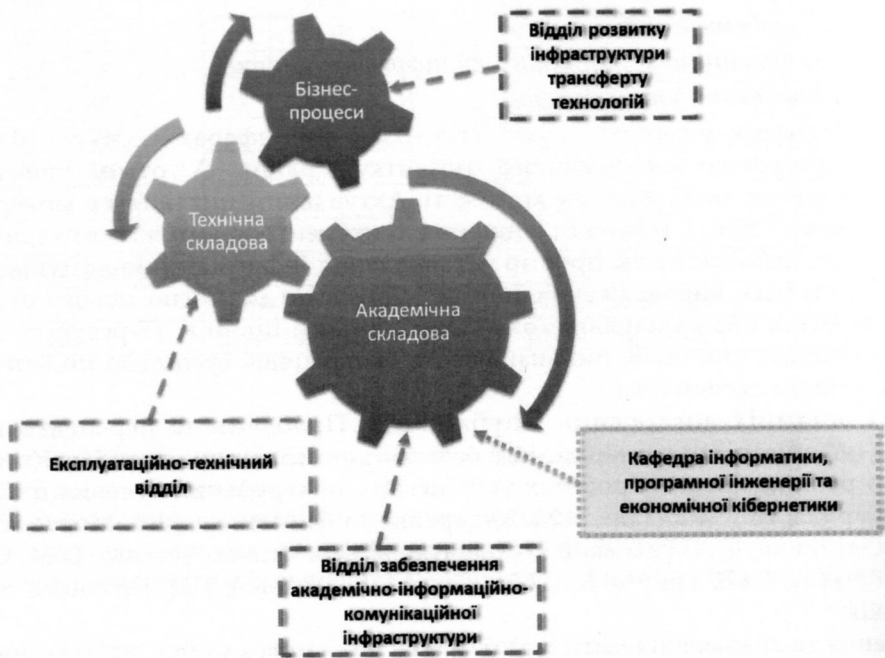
Відділ розвитку інфраструктури трансферту технологій

Бізнес-процеси

Технічна складова

Академічна складова

Експлуатаційно-технічний відділ

Кафедра інформатики, програмної інженерії та економічної кібернетики

Відділ забезпечення академічно-інформаційно-комунікаційної інфраструктури